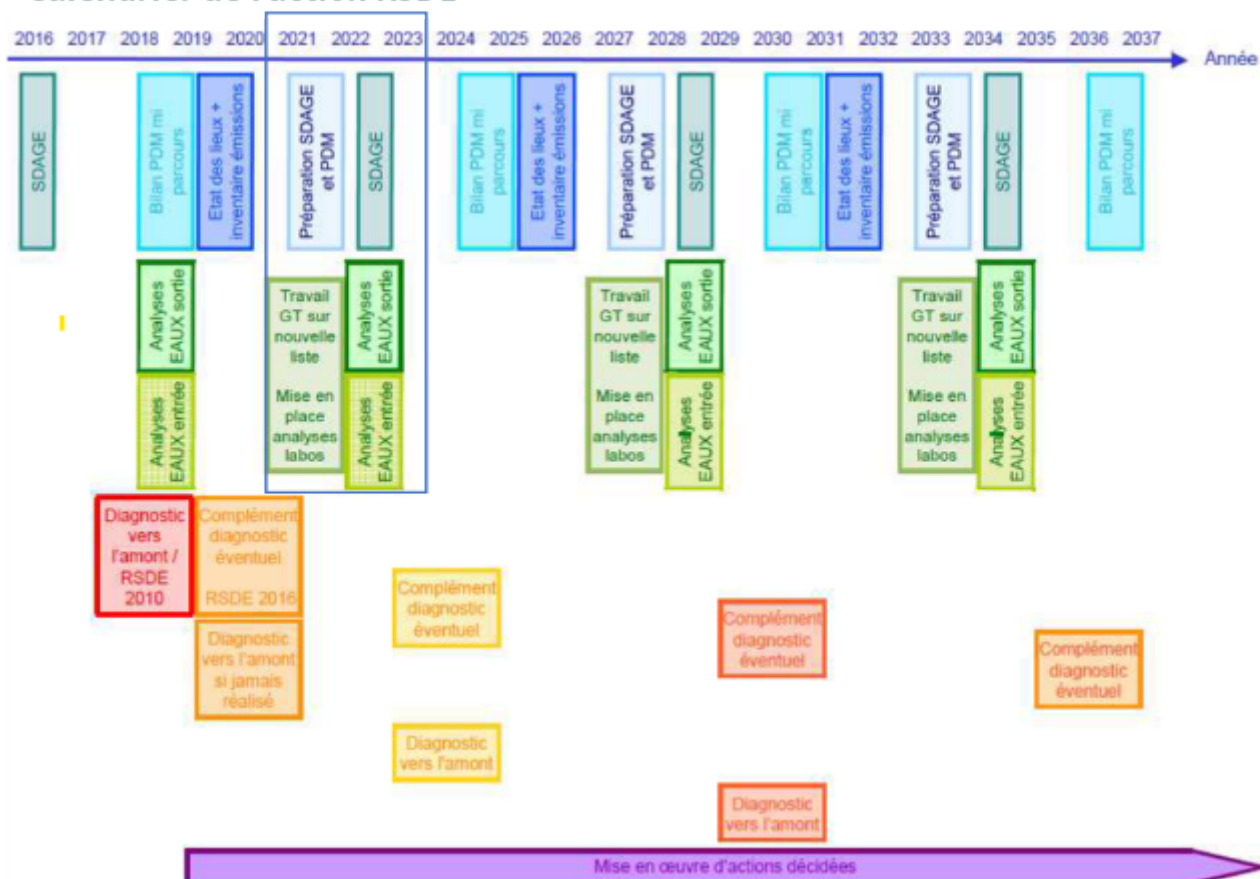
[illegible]

2016 2017 2018 2019 2020 2021 2022 2023 2024 2025 2026 2027 2028 2029 2030 2031 2032 2033 2034 2035 2036 2037 Année

SDAGE

Bilan PDM mi parcours

Etat des lieux + inventaire émissions

Préparation SDAGE et PDM

SDAGE

Bilan PDM mi parcours

Etat des lieux + inventaire émissions

Préparation SDAGE et PDM

SDAGE

Bilan PDM mi parcours

Etat des lieux + inventaire émissions

Préparation SDAGE et PDM

SDAGE

Bilan PDM mi parcours

Analyses EAUX sortie

Analyses EAUX entrée

Travail GT sur nouvelle liste

Mise en place analyses labos

Analyses EAUX sortie

Analyses EAUX entrée

Travail GT sur nouvelle liste

Mise en place analyses labos

Analyses EAUX sortie

Analyses EAUX entrée

Travail GT sur nouvelle liste

Mise en place analyses labos

Analyses EAUX sortie

Analyses EAUX entrée

Diagnostic vers l'amont / RSDE 2010

Complément diagnostic éventuel RSDE 2016

Diagnostic vers l'amont si jamais réalisé

Complément diagnostic éventuel

Diagnostic vers l'amont

Complément diagnostic éventuel

Diagnostic vers l'amont

Complément diagnostic éventuel

Mise en œuvre d'actions décidées